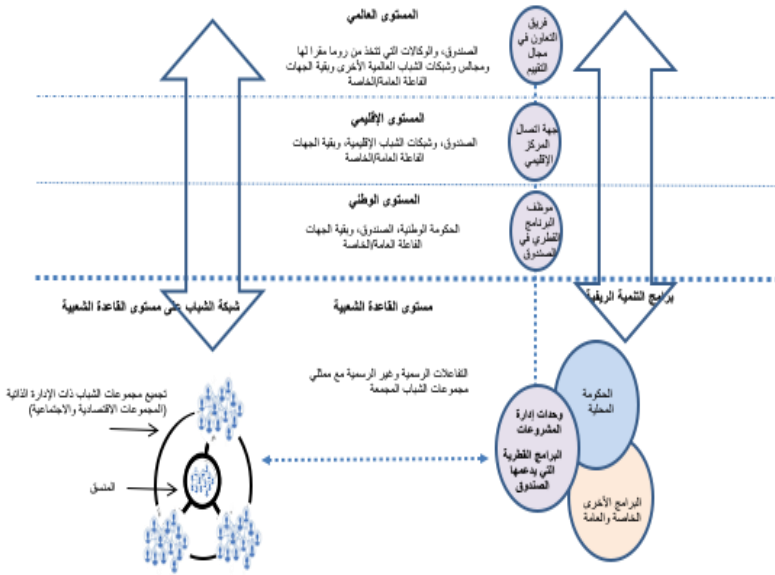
المستوى العالمي

الصندوق، والوكالات التي تتخذ من روما مقرا لها ومجالس وشبكات الشباب العالمية الأخرى وبقية الجهات الفاعلة العامة/الخاصة

فريق التعاون في مجال التقييم

المستوى الإقليمي

الصندوق، وشبكات الشباب الإقليمية، وبقية الجهات الفاعلة العامة/الخاصة

جهة اتصال المركز الإقليمي

المستوى الوطني

الحكومة الوطنية، الصندوق، وبقية الجهات الفاعلة العامة/الخاصة

موظف البرنامج القطري في الصندوق

شبكة الشباب على مستوى القاعدة الشعبية

مستوى القاعدة الشعبية

برامج التنمية الريفية

الفاعلات الرسمية وغير الرسمية مع ممثلي مجموعات الشباب المجمعة

تجميع مجموعات الشباب ذات الإدارة الذاتية (المجموعات الاقتصادية والاجتماعية)

المنسق

الحكومة المحلية

وحدات إدارة المشروعات البرامج القطرية التي يدعمها الصندوق

البرامج الأخرى الخاصة والعامة